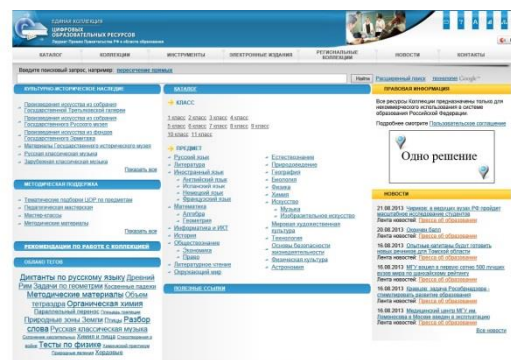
ЕДИНАЯ КОЛЛЕКЦИЯ
ЦИФРОВЫХ ОБРАЗОВАТЕЛЬНЫХ РЕСУРСОВ

КАТАЛОГ КОЛЛЕКЦИИ ИНСТРУМЕНТЫ ЭЛЕКТРОННЫЕ ИЗДАНИЯ РЕГИОНАЛЬНЫЕ КОЛЛЕКЦИИ НОВОСТИ КОНТАКТЫ

Введите поисковый запрос, например: пересечение прямых

Найти Расширенный поиск

КУЛЬТУРНО-ИСТОРИЧЕСКОЕ НАСЛЕДИЕ
Произведения искусства из собрания Государственной Третьяковской галереи
Произведения искусства из собрания Государственного Русского музея
Произведения искусства из фондов Государственного Эрмитажа
Материалы Государственного исторического музея
Русская классическая музыка
Зарубежная классическая музыка
Показать все

МЕТОДИЧЕСКАЯ ПОДДЕРЖКА
Тематические подборки ЦОР по предметам
Педагогические мастерские
Мастер-классы
Методические материалы
Показать все

РЕКОМЕНДАЦИИ ПО РАБОТЕ С КОЛЛЕКЦИЕЙ

ОБЛАКО ТЕГОВ
Диктанты по русскому языку Древний Рим Задачи по геометрии Методические материалы Объем тетраэдра Органическая химия Природные зоны Земли Разбор слова Русская классическая музыка Тесты по физике Хордовые

КАТАЛОГ
КЛАСС
1 класс 2 класс 3 класс 4 класс
5 класс 6 класс 7 класс 8 класс 9 класс
10 класс 11 класс

ПРЕДМЕТ
Русский язык
Литература
Иностранный язык
Английский язык
Испанский язык
Немецкий язык
Французский язык
Математика
Алгебра
Геометрия
Информатика и ИКТ
История
Обществознание
Экономика
Право
Литературное чтение
Окружающий мир
Естествознание
Природоведение
География
Биология
Физика
Химия
Искусство
Музыка
Изобразительное искусство
Мировая художественная культура
Технология
Основы безопасности жизнедеятельности
Физическая культура
Астрономия

ПОЛЕЗНЫЕ ССЫЛКИ

ПРАВОВАЯ ИНФОРМАЦИЯ
Все ресурсы Коллекции предназначены только для некоммерческого использования в системе образования Российской Федерации.
Подробнее смотрите Пользовательское соглашение

Одно решение

НОВОСТИ
21.08.2013 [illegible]
Лента новостей: Пресса об образовании
20.08.2013 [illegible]
Лента новостей: Пресса об образовании
19.08.2013 Опытные кампусы будут готовить новых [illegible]
Лента новостей: Пресса об образовании
16.08.2013 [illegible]
Лента новостей: Пресса об образовании
16.08.2013 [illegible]
Лента новостей: Пресса об образовании
16.08.2013 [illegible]
Лента новостей: Пресса об образовании
Все новости